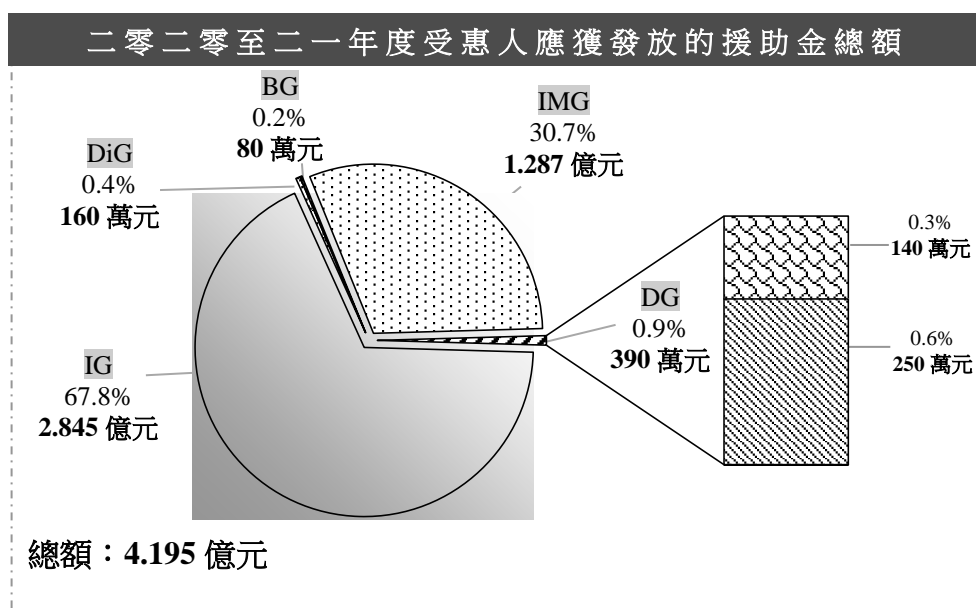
二零二零至二一年度受惠人應獲發放的援助金總額

BG
0.2%
**80 萬元**

IMG
30.7%
**1.287 億元**

DiG
0.4%
**160 萬元**

0.3%
**140 萬元**

DG
0.9%
**390 萬元**

0.6%
**250 萬元**

IG
67.8%
**2.845 億元**

總額：**4.195** 億元